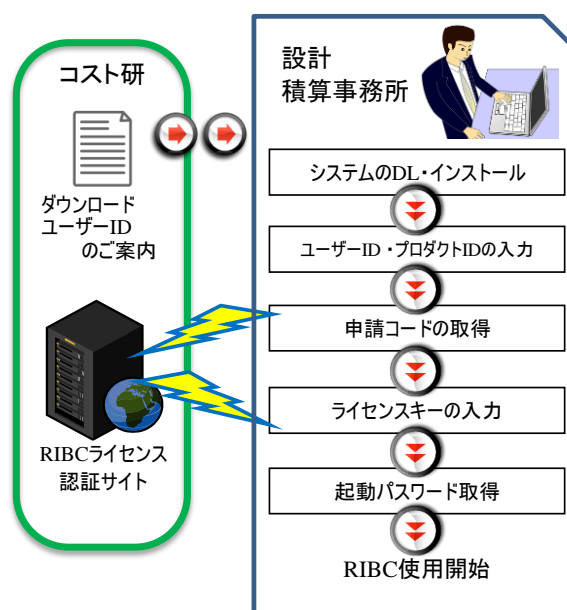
コスト研

ダウンロード
ユーザーID
のご案内

RIBCライセンス
認証サイト

設計
積算事務所

システムのDL・インストール

ユーザーID・プロダクトIDの入力

申請コードの取得

ライセンスキーの入力

起動パスワード取得

RIBC使用開始